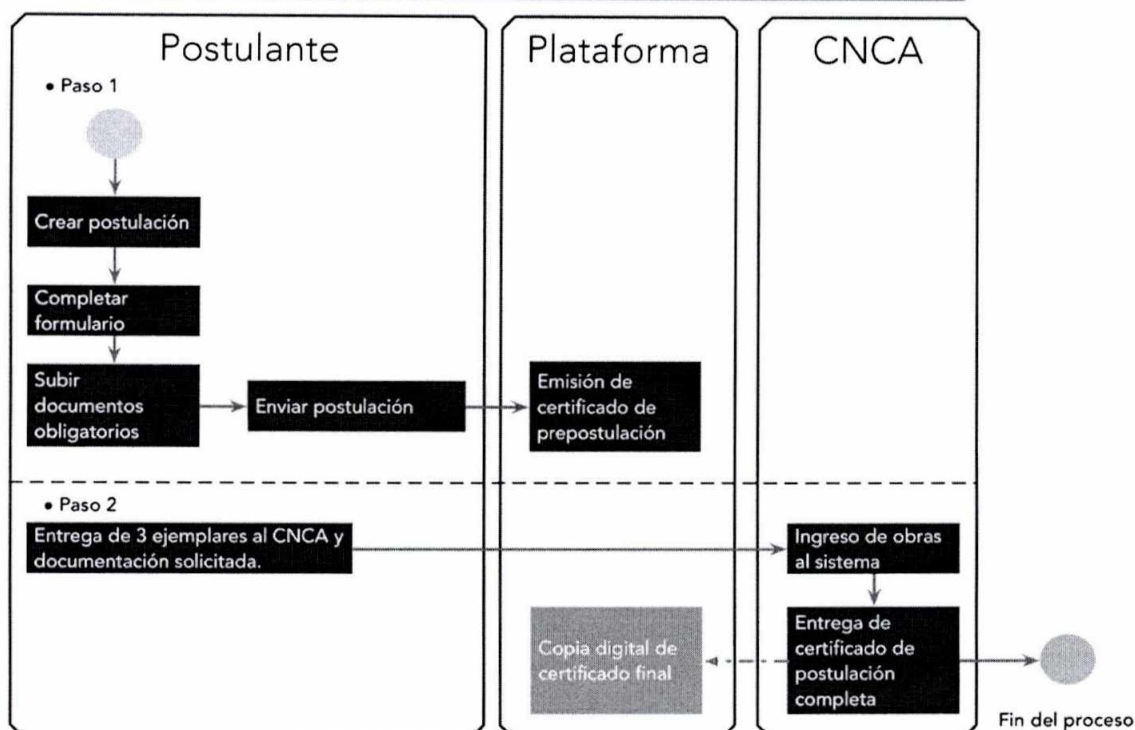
Postulante

Plataforma

CNCA

• Paso 1

Crear postulación

Completar formulario

Subir documentos obligatorios

Enviar postulación

Emisión de certificado de prepostulación

• Paso 2

Entrega de 3 ejemplares al CNCA y documentación solicitada.

Ingreso de obras al sistema

Copia digital de certificado final

Entrega de certificado de postulación completa

Fin del proceso